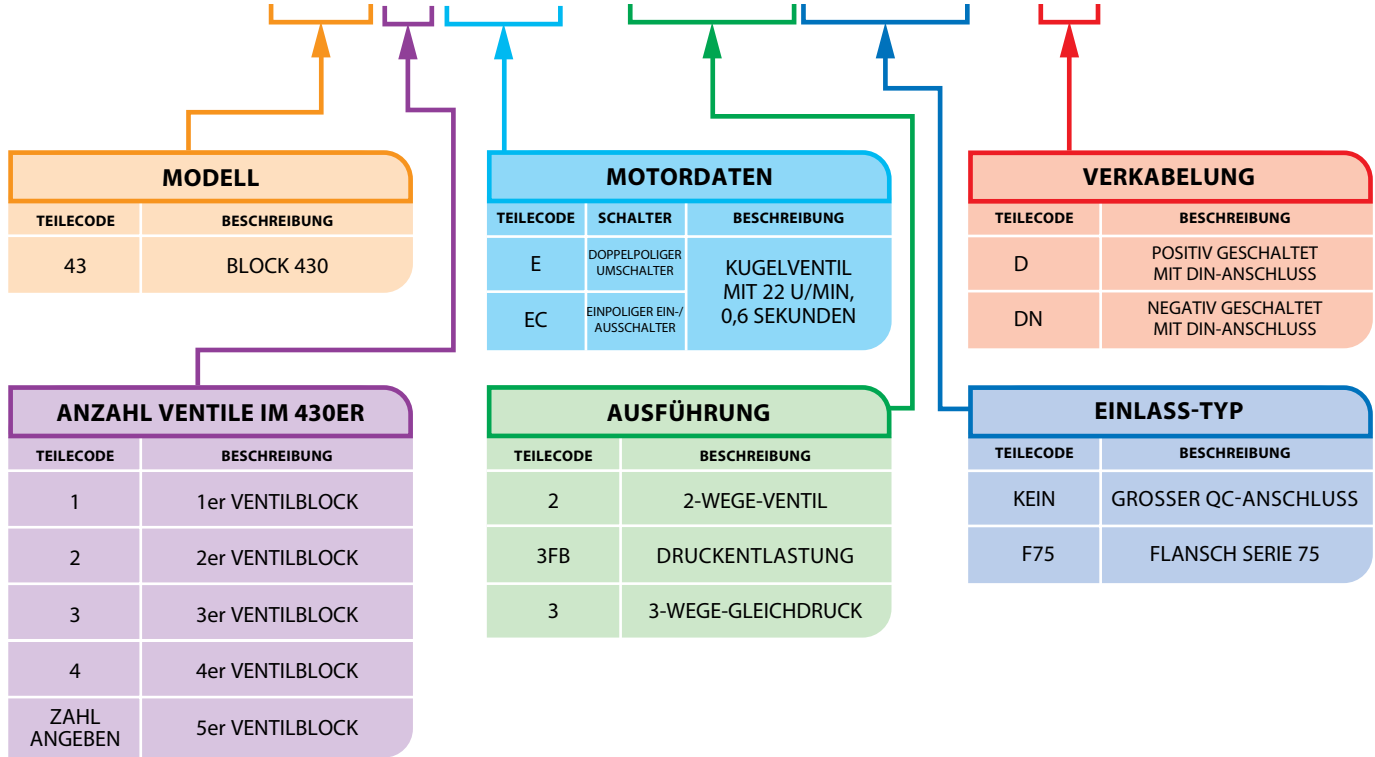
MODELL

| TEILECODE | BESCHREIBUNG |
|---|---|
| 43 | BLOCK 430 |

MOTORDATEN

| TEILECODE | SCHALTER | BESCHREIBUNG |
|---|---|---|
| E | DOPPELPOLIGER UMSCHALTER | KUGELVENTIL MIT 22 U/MIN, 0,6 SEKUNDEN |
| EC | EINPOLIGER EIN-/ AUSSCHALTER | |

VERKABELUNG

| TEILECODE | BESCHREIBUNG |
|---|---|
| D | POSITIV GESCHALTET MIT DIN-ANSCHLUSS |
| DN | NEGATIV GESCHALTET MIT DIN-ANSCHLUSS |

ANZAHL VENTILE IM 430ER

| TEILECODE | BESCHREIBUNG |
|---|---|
| 1 | 1er VENTILBLOCK |
| 2 | 2er VENTILBLOCK |
| 3 | 3er VENTILBLOCK |
| 4 | 4er VENTILBLOCK |
| ZAHL ANGEBEN | 5er VENTILBLOCK |

AUSFÜHRUNG

| TEILECODE | BESCHREIBUNG |
|---|---|
| 2 | 2-WEGE-VENTIL |
| 3FB | DRUCKENTLASTUNG |
| 3 | 3-WEGE-GLEICHDRUCK |

EINLASS-TYP

| TEILECODE | BESCHREIBUNG |
|---|---|
| KEIN | GROSSER QC-ANSCHLUSS |
| F75 | FLANSCH SERIE 75 |